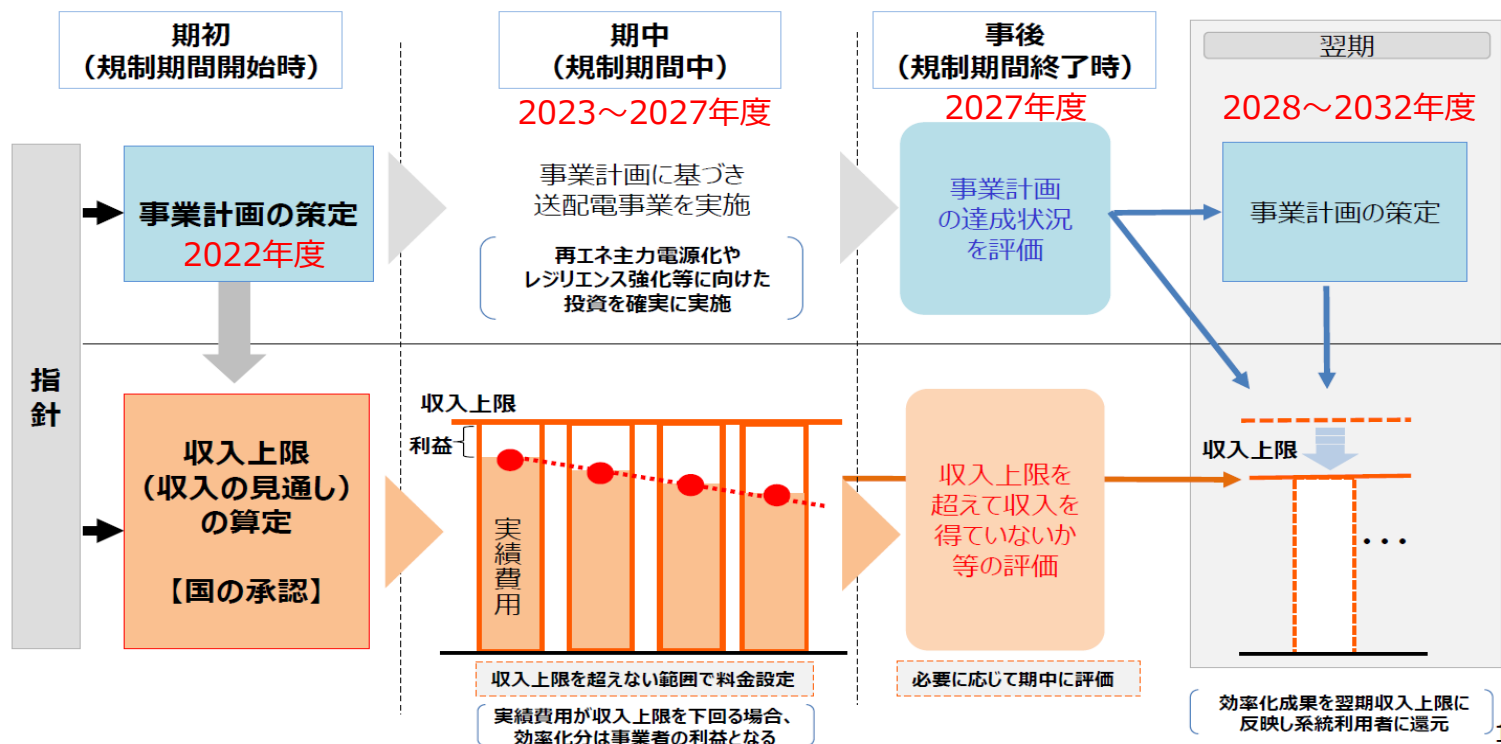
期初
（規制期間開始時）

期中
（規制期間中）
2023～2027年度

事後
（規制期間終了時）
2027年度

翌期
2028～2032年度

指針

事業計画の策定
2022年度

事業計画に基づき
送配電事業を実施

再エネ主力電源化や
レジリエンス強化等に向けた
投資を確実に実施

事業計画
の達成状況
を評価

事業計画の策定

収入上限
（収入の見通し）
の算定

【国の承認】

収入上限

利益

実
績
費
用

収入上限を超えない範囲で料金設定

実績費用が収入上限を下回る場合、
効率化分は事業者の利益となる

収入上限を
超えて収入を
得ていないか
等の評価

必要に応じて期中に評価

収入上限

・・・

効率化成果を翌期収入上限に
反映し系統利用者に還元